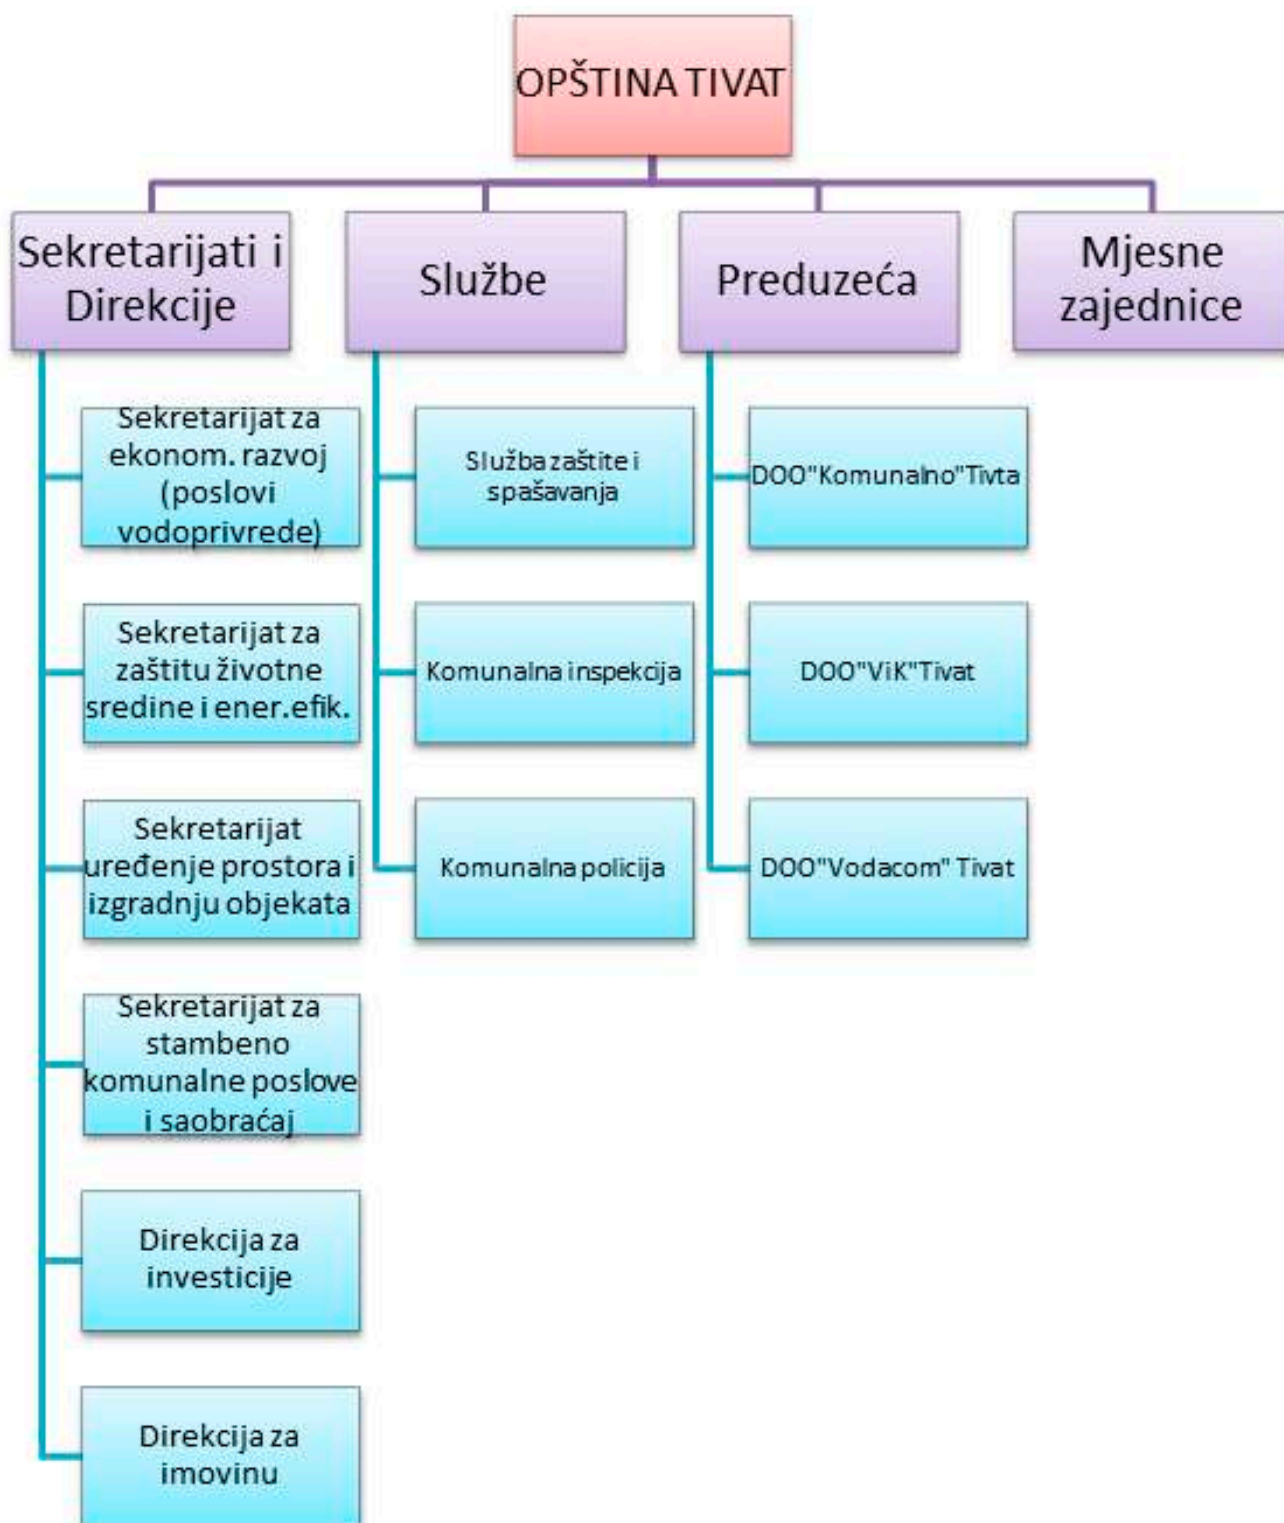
OPŠTINA TIVAT

Sekretarijati i Direkcije

Službe

Preduzeća

Mjesne zajednice

Sekretarijat za ekonom. razvoj (poslovi vodoprivrede)

Sekretarijat za zaštitu životne sredine i ener.efik.

Sekretarijat uređenje prostora i izgradnju objekata

Sekretarijat za stambeno komunalne poslove i saobraćaj

Direkcija za investicije

Direkcija za imovinu

Služba zaštite i spašavanja

Komunalna inspekcija

Komunalna policija

DOO"Komunalno"Tivta

DOO"ViK"Tivat

DOO"Vodacom" Tivat